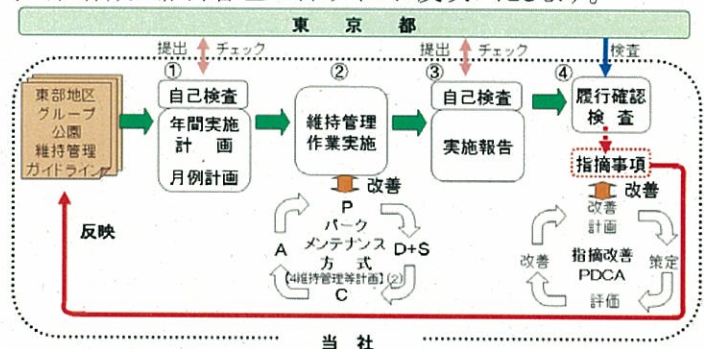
東京都

提出 チェック
提出 チェック
検査

①
自己検査
年間実施計画
月例計画

東部地区グループ公園維持管理ガイドライン

②
維持管理作業実施
改善
P
パークメンテナンス方式
【維持管理等計画】(2)
A
D+S
C

③
自己検査
実施報告

④
履行確認検査
指摘事項
改善
改善計画
指摘改善PDCA
改善
策定
評価

反映

当社